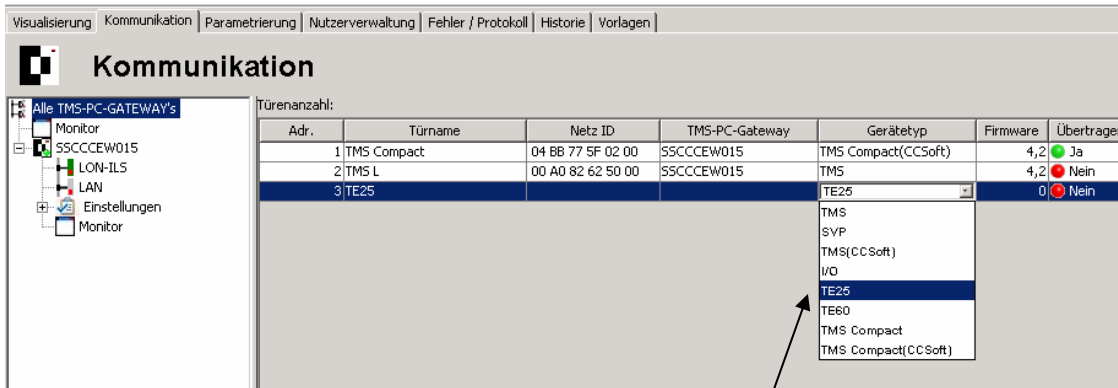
Visualisierung | Kommunikation | Parametrierung | Nutzerverwaltung | Fehler / Protokoll | Historie | Vorlagen

Kommunikation

Alle TMS-PC-GATEWAY's
Monitor
SSCCCEW015
LON-ILS
LAN
Einstellungen
Monitor

Türenanzahl:

| Adr. | Türname | Netz ID | TMS-PC-Gateway | Gerätetyp | Firmware | Übertrager |
|---|---|---|---|---|---|---|
| 1 | TMS Compact | 04 BB 77 5F 02 00 | SSCCCEW015 | TMS Compact(CCSoft) | 4,2 | Ja |
| 2 | TMS L | 00 A0 82 62 50 00 | SSCCCEW015 | TMS | 4,2 | Nein |
| 3 | TE25 | | | TE25 | 0 | Nein |

TMS
SVP
TMS(CCSoft)
I/O
TE25
TE60
TMS Compact
TMS Compact(CCSoft)